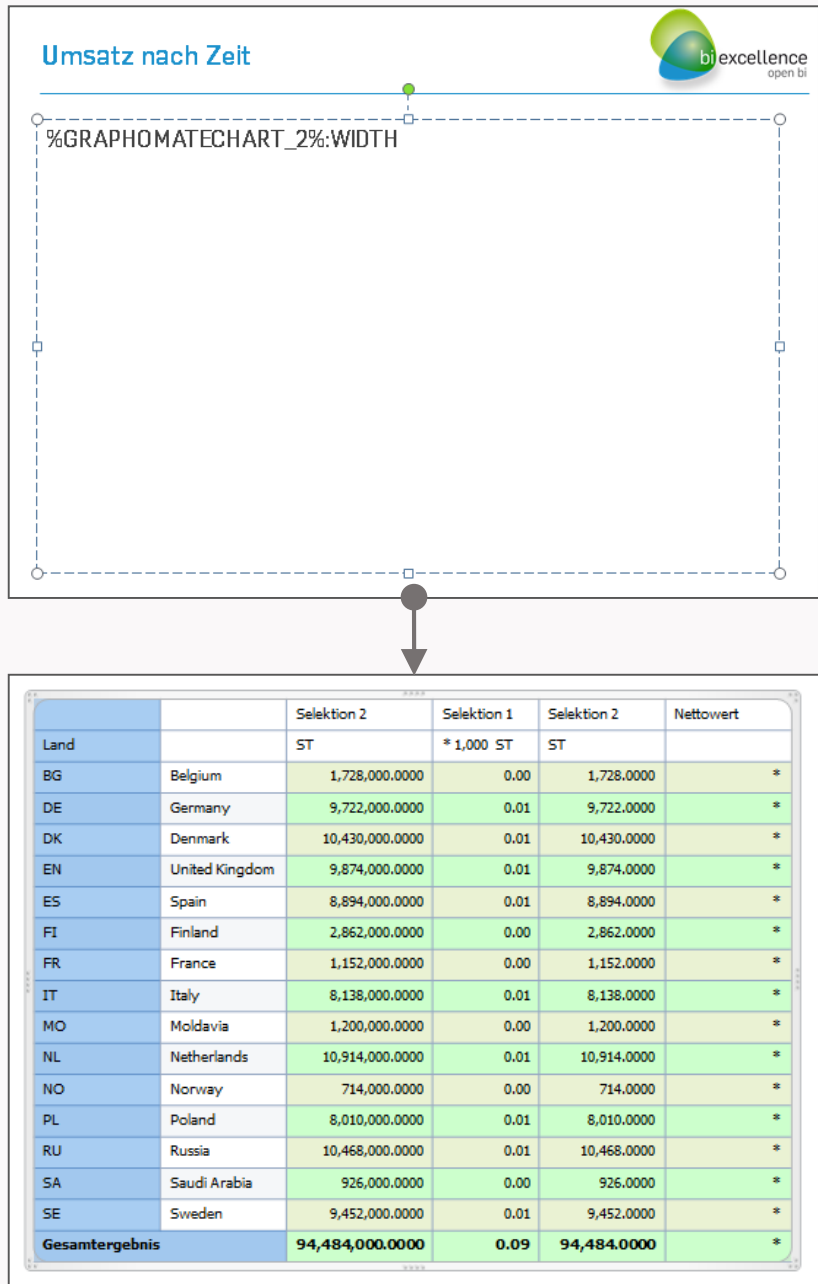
Umsatz nach Zeit

bi excellence
open bi

%GRAPHOMATECHART_2%:WIDTH

| | | Selektion 2 | Selektion 1 | Selektion 2 | Nettowert |
|---|---|---|---|---|---|
| Land | | ST | * 1,000 ST | ST | |
| BG | Belgium | 1,728,000.0000 | 0.00 | 1,728.0000 | * |
| DE | Germany | 9,722,000.0000 | 0.01 | 9,722.0000 | * |
| DK | Denmark | 10,430,000.0000 | 0.01 | 10,430.0000 | * |
| EN | United Kingdom | 9,874,000.0000 | 0.01 | 9,874.0000 | * |
| ES | Spain | 8,894,000.0000 | 0.01 | 8,894.0000 | * |
| FI | Finland | 2,862,000.0000 | 0.00 | 2,862.0000 | * |
| FR | France | 1,152,000.0000 | 0.00 | 1,152.0000 | * |
| IT | Italy | 8,138,000.0000 | 0.01 | 8,138.0000 | * |
| MO | Moldavia | 1,200,000.0000 | 0.00 | 1,200.0000 | * |
| NL | Netherlands | 10,914,000.0000 | 0.01 | 10,914.0000 | * |
| NO | Norway | 714,000.0000 | 0.00 | 714.0000 | * |
| PL | Poland | 8,010,000.0000 | 0.01 | 8,010.0000 | * |
| RU | Russia | 10,468,000.0000 | 0.01 | 10,468.0000 | * |
| SA | Saudi Arabia | 926,000.0000 | 0.00 | 926.0000 | * |
| SE | Sweden | 9,452,000.0000 | 0.01 | 9,452.0000 | * |
| Gesamtergebnis | | 94,484,000.0000 | 0.09 | 94,484.0000 | * |